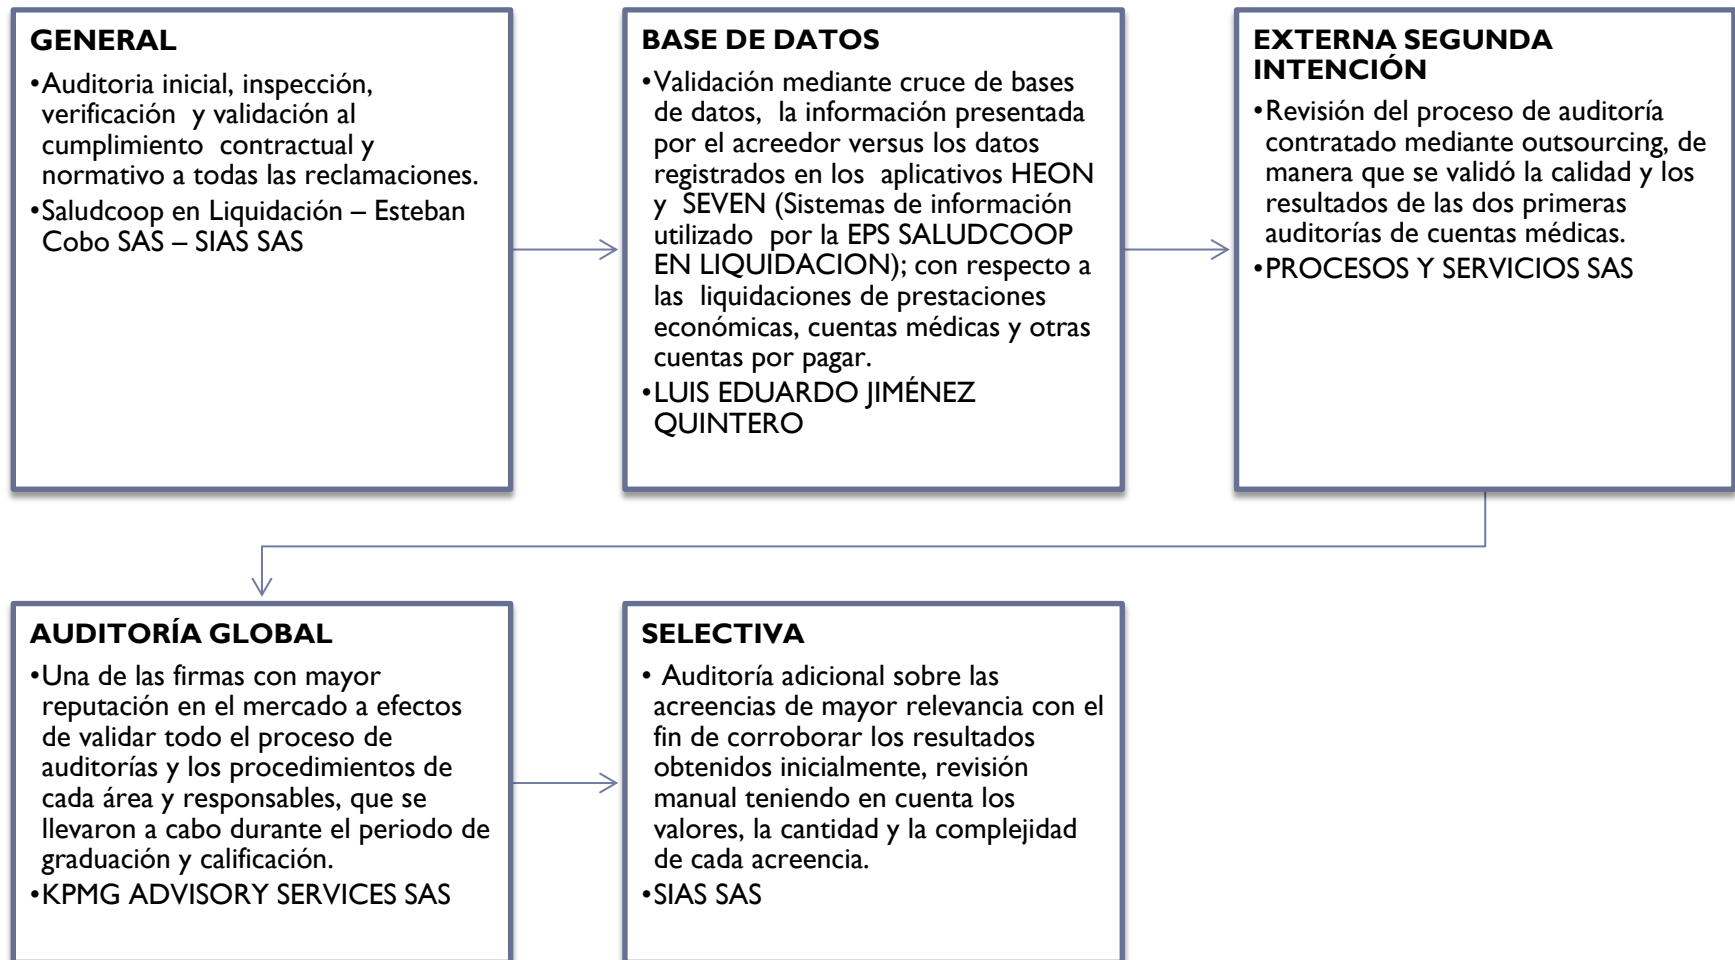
GENERAL

•Auditoria inicial, inspección, verificación y validación al cumplimiento contractual y normativo a todas las reclamaciones.

•Saludcoop en Liquidación – Esteban Cobo SAS – SIAS SAS

BASE DE DATOS

•Validación mediante cruce de bases de datos, la información presentada por el acreedor versus los datos registrados en los aplicativos HEON y SEVEN (Sistemas de información utilizado por la EPS SALUDCOOP EN LIQUIDACION); con respecto a las liquidaciones de prestaciones económicas, cuentas médicas y otras cuentas por pagar.

•LUIS EDUARDO JIMÉNEZ QUINTERO

EXTERNA SEGUNDA INTENCIÓN

•Revisión del proceso de auditoría contratado mediante outsourcing, de manera que se validó la calidad y los resultados de las dos primeras auditorías de cuentas médicas.

•PROCESOS Y SERVICIOS SAS

AUDITORÍA GLOBAL

•Una de las firmas con mayor reputación en el mercado a efectos de validar todo el proceso de auditorías y los procedimientos de cada área y responsables, que se llevaron a cabo durante el periodo de graduación y calificación.

•KPMG ADVISORY SERVICES SAS

SELECTIVA

• Auditoría adicional sobre las acreencias de mayor relevancia con el fin de corroborar los resultados obtenidos inicialmente, revisión manual teniendo en cuenta los valores, la cantidad y la complejidad de cada acreencia.

•SIAS SAS